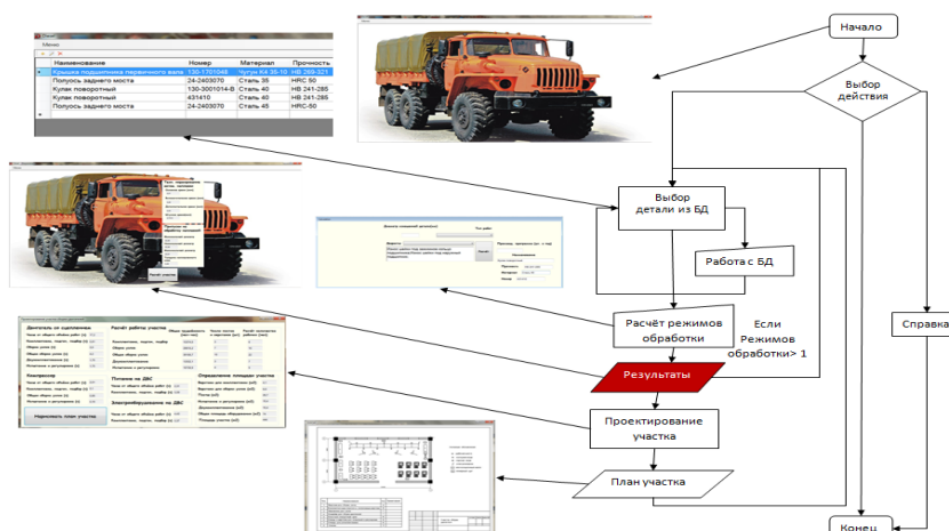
Меню

| | Наименование | Номер | Материал | Прочность |
|---|---|---|---|---|
| ▸ | Крышка подшипника первичного вала | 130-1701045 | Чугун КЧ 35-10 | НВ 269-321 |
| | Полуось заднего моста | 24-2403070 | Сталь 35 | HRC 50 |
| | Кулак поворотный | 130-3001014-Б | Сталь 40 | НВ 241-285 |
| | Кулак поворотный | 431410 | Сталь 40 | НВ 241-285 |
| | Полуось заднего моста | 24-2403070 | Сталь 45 | HRC-50 |

Начало

Выбор действия

Выбор детали из БД

Работа с БД

Расчёт режимов обработки

Если Режимов обработки> 1

Справка

Результаты

Проектирование участка

План участка

Конец

Расчёт участка

Двигатель со сцеплением

Расчёт работы участка

Компрессор

Питание на ДВС

Электрооборудование на ДВС

Определение площади участка

Нарисовать план участка